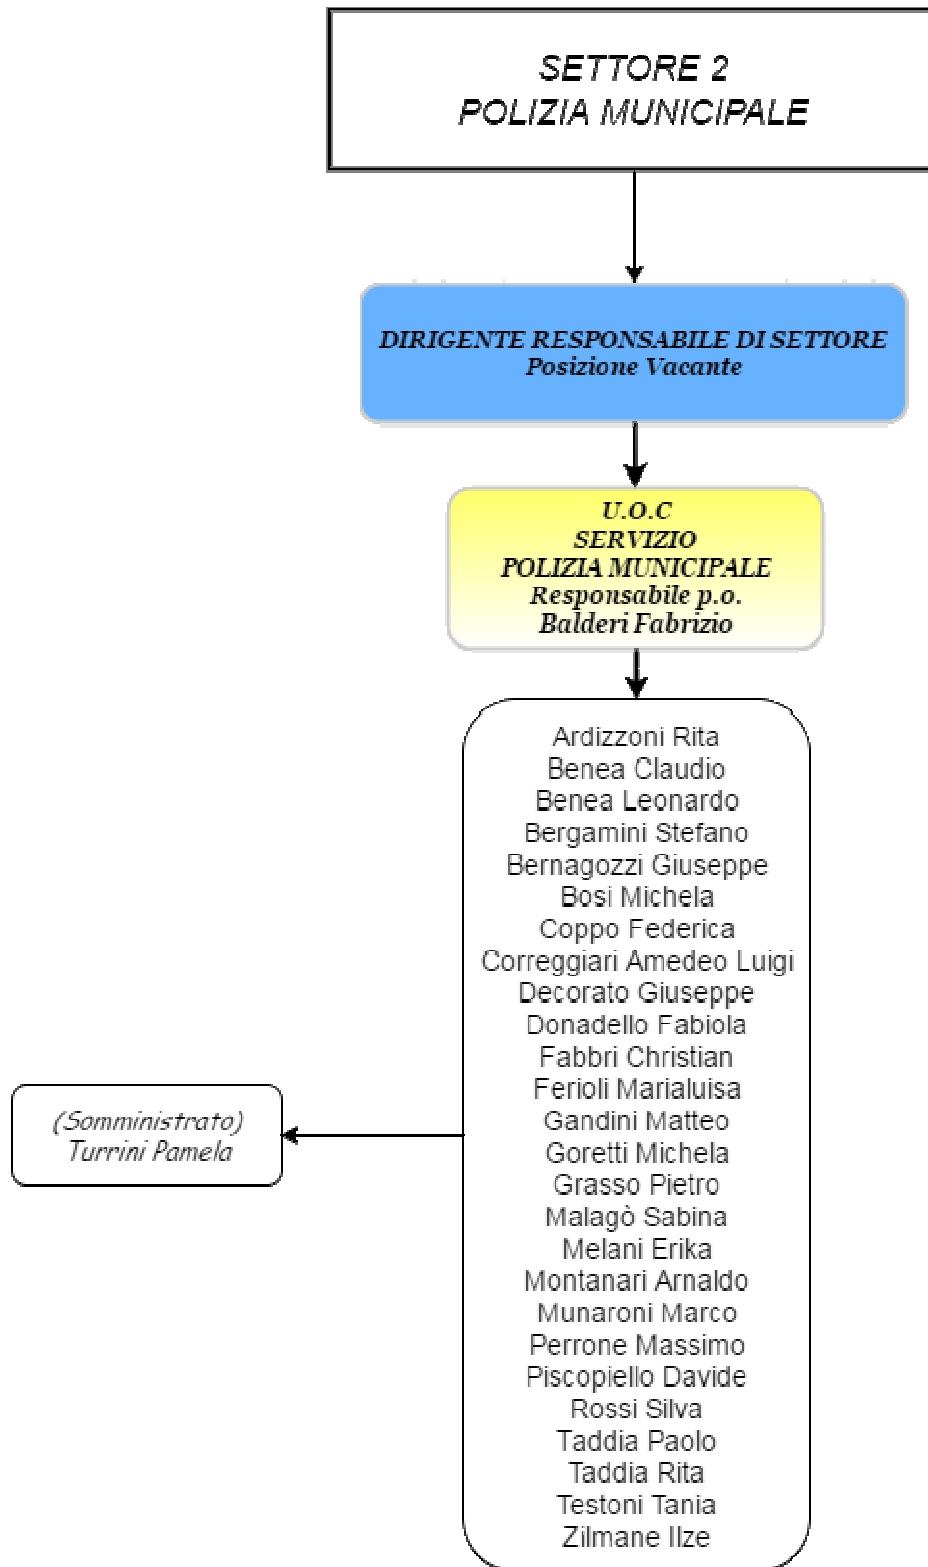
SETTORE 2
POLIZIA MUNICIPALE

DIRIGENTE RESPONSABILE DI SETTORE
Posizione Vacante

U.O.C
SERVIZIO
POLIZIA MUNICIPALE
Responsabile p.o.
Balderi Fabrizio

Ardizzoni Rita
Benea Claudio
Benea Leonardo
Bergamini Stefano
Bernagozzi Giuseppe
Bosi Michela
Coppo Federica
Correggiari Amedeo Luigi
Decorato Giuseppe
Donadello Fabiola
Fabbri Christian
Ferioli Marialuisa
Gandini Matteo
Goretti Michela
Grasso Pietro
Malagò Sabina
Melani Erika
Montanari Arnaldo
Munaroni Marco
Perrone Massimo
Piscopiello Davide
Rossi Silva
Taddia Paolo
Taddia Rita
Testoni Tania
Zilmane Ilze

(Somministrato)
Turrini Pamela